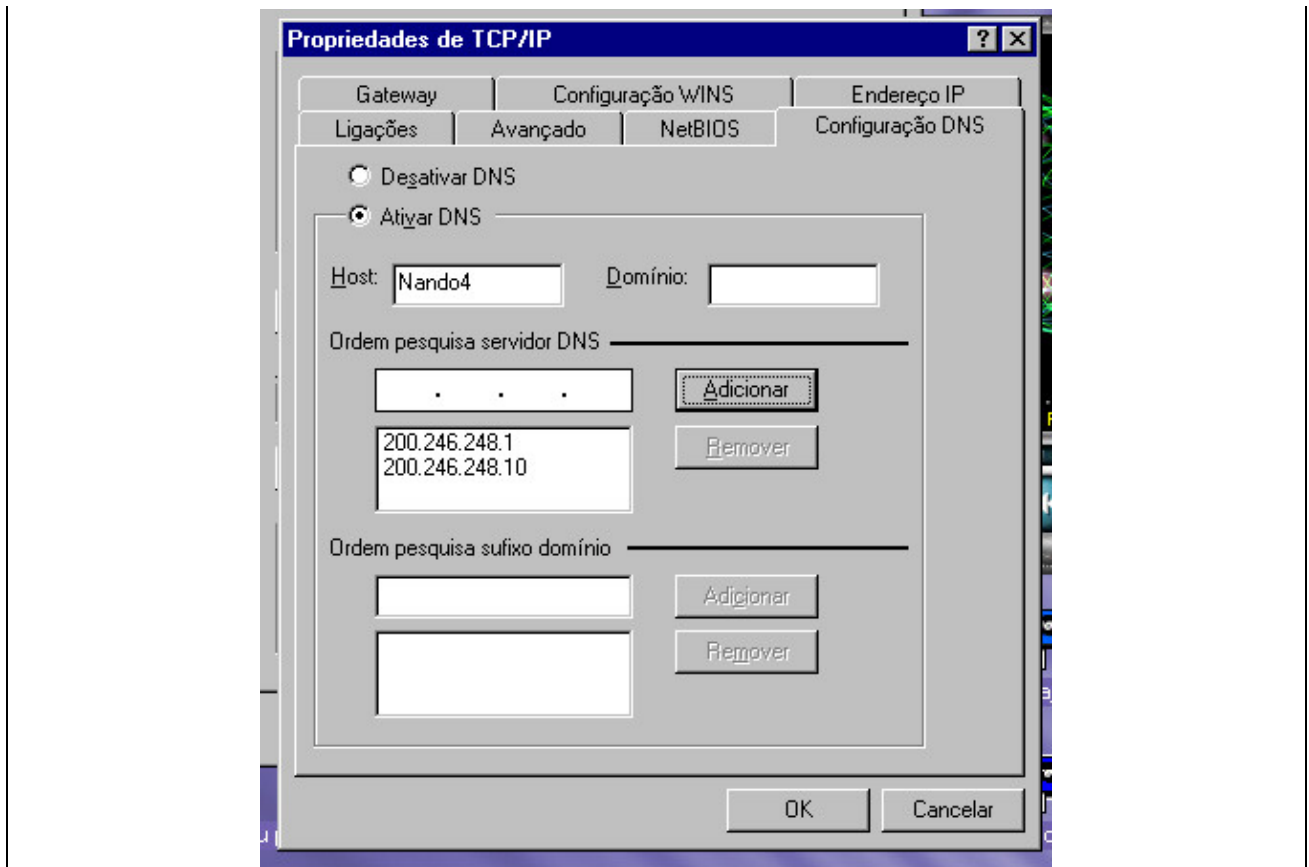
Propriedades de TCP/IP

? X

Gateway | Configuração WINS | Endereço IP

Ligações | Avançado | NetBIOS | Configuração DNS

Desativar DNS

Ativar DNS

Host: Nando4

Domínio:

Ordem pesquisa servidor DNS

. . .

Adicionar

200.246.248.1
200.246.248.10

Remover

Ordem pesquisa sufixo domínio

Adicionar

Remover

OK

Cancelar